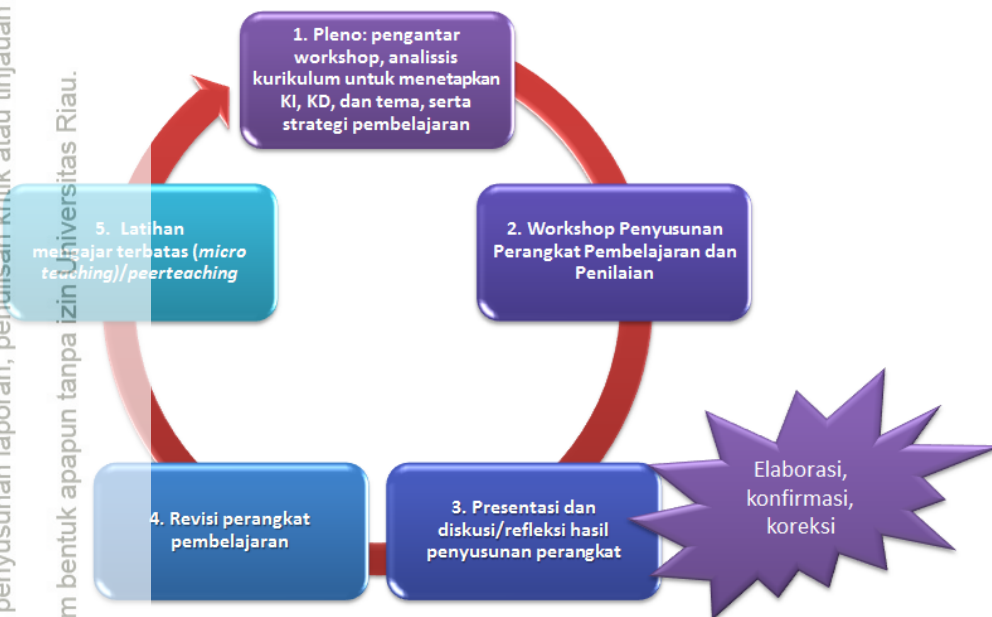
1. Pleno: pengantar workshop, analissis kurikulum untuk menetapkan KI, KD, dan tema, serta strategi pembelajaran

2. Workshop Penyusunan Perangkat Pembelajaran dan Penilaian

3. Presentasi dan diskusi/refleksi hasil penyusunan perangkat

Elaborasi, konfirmasi, koreksi

4. Revisi perangkat pembelajaran

5. Latihan mengajar terbatas (*micro teaching*)/*peerteaching*

m bentuk apapun tanpa izin Universitas Riau.

penyusunan laporan, penulisan kritik atau tinjauan